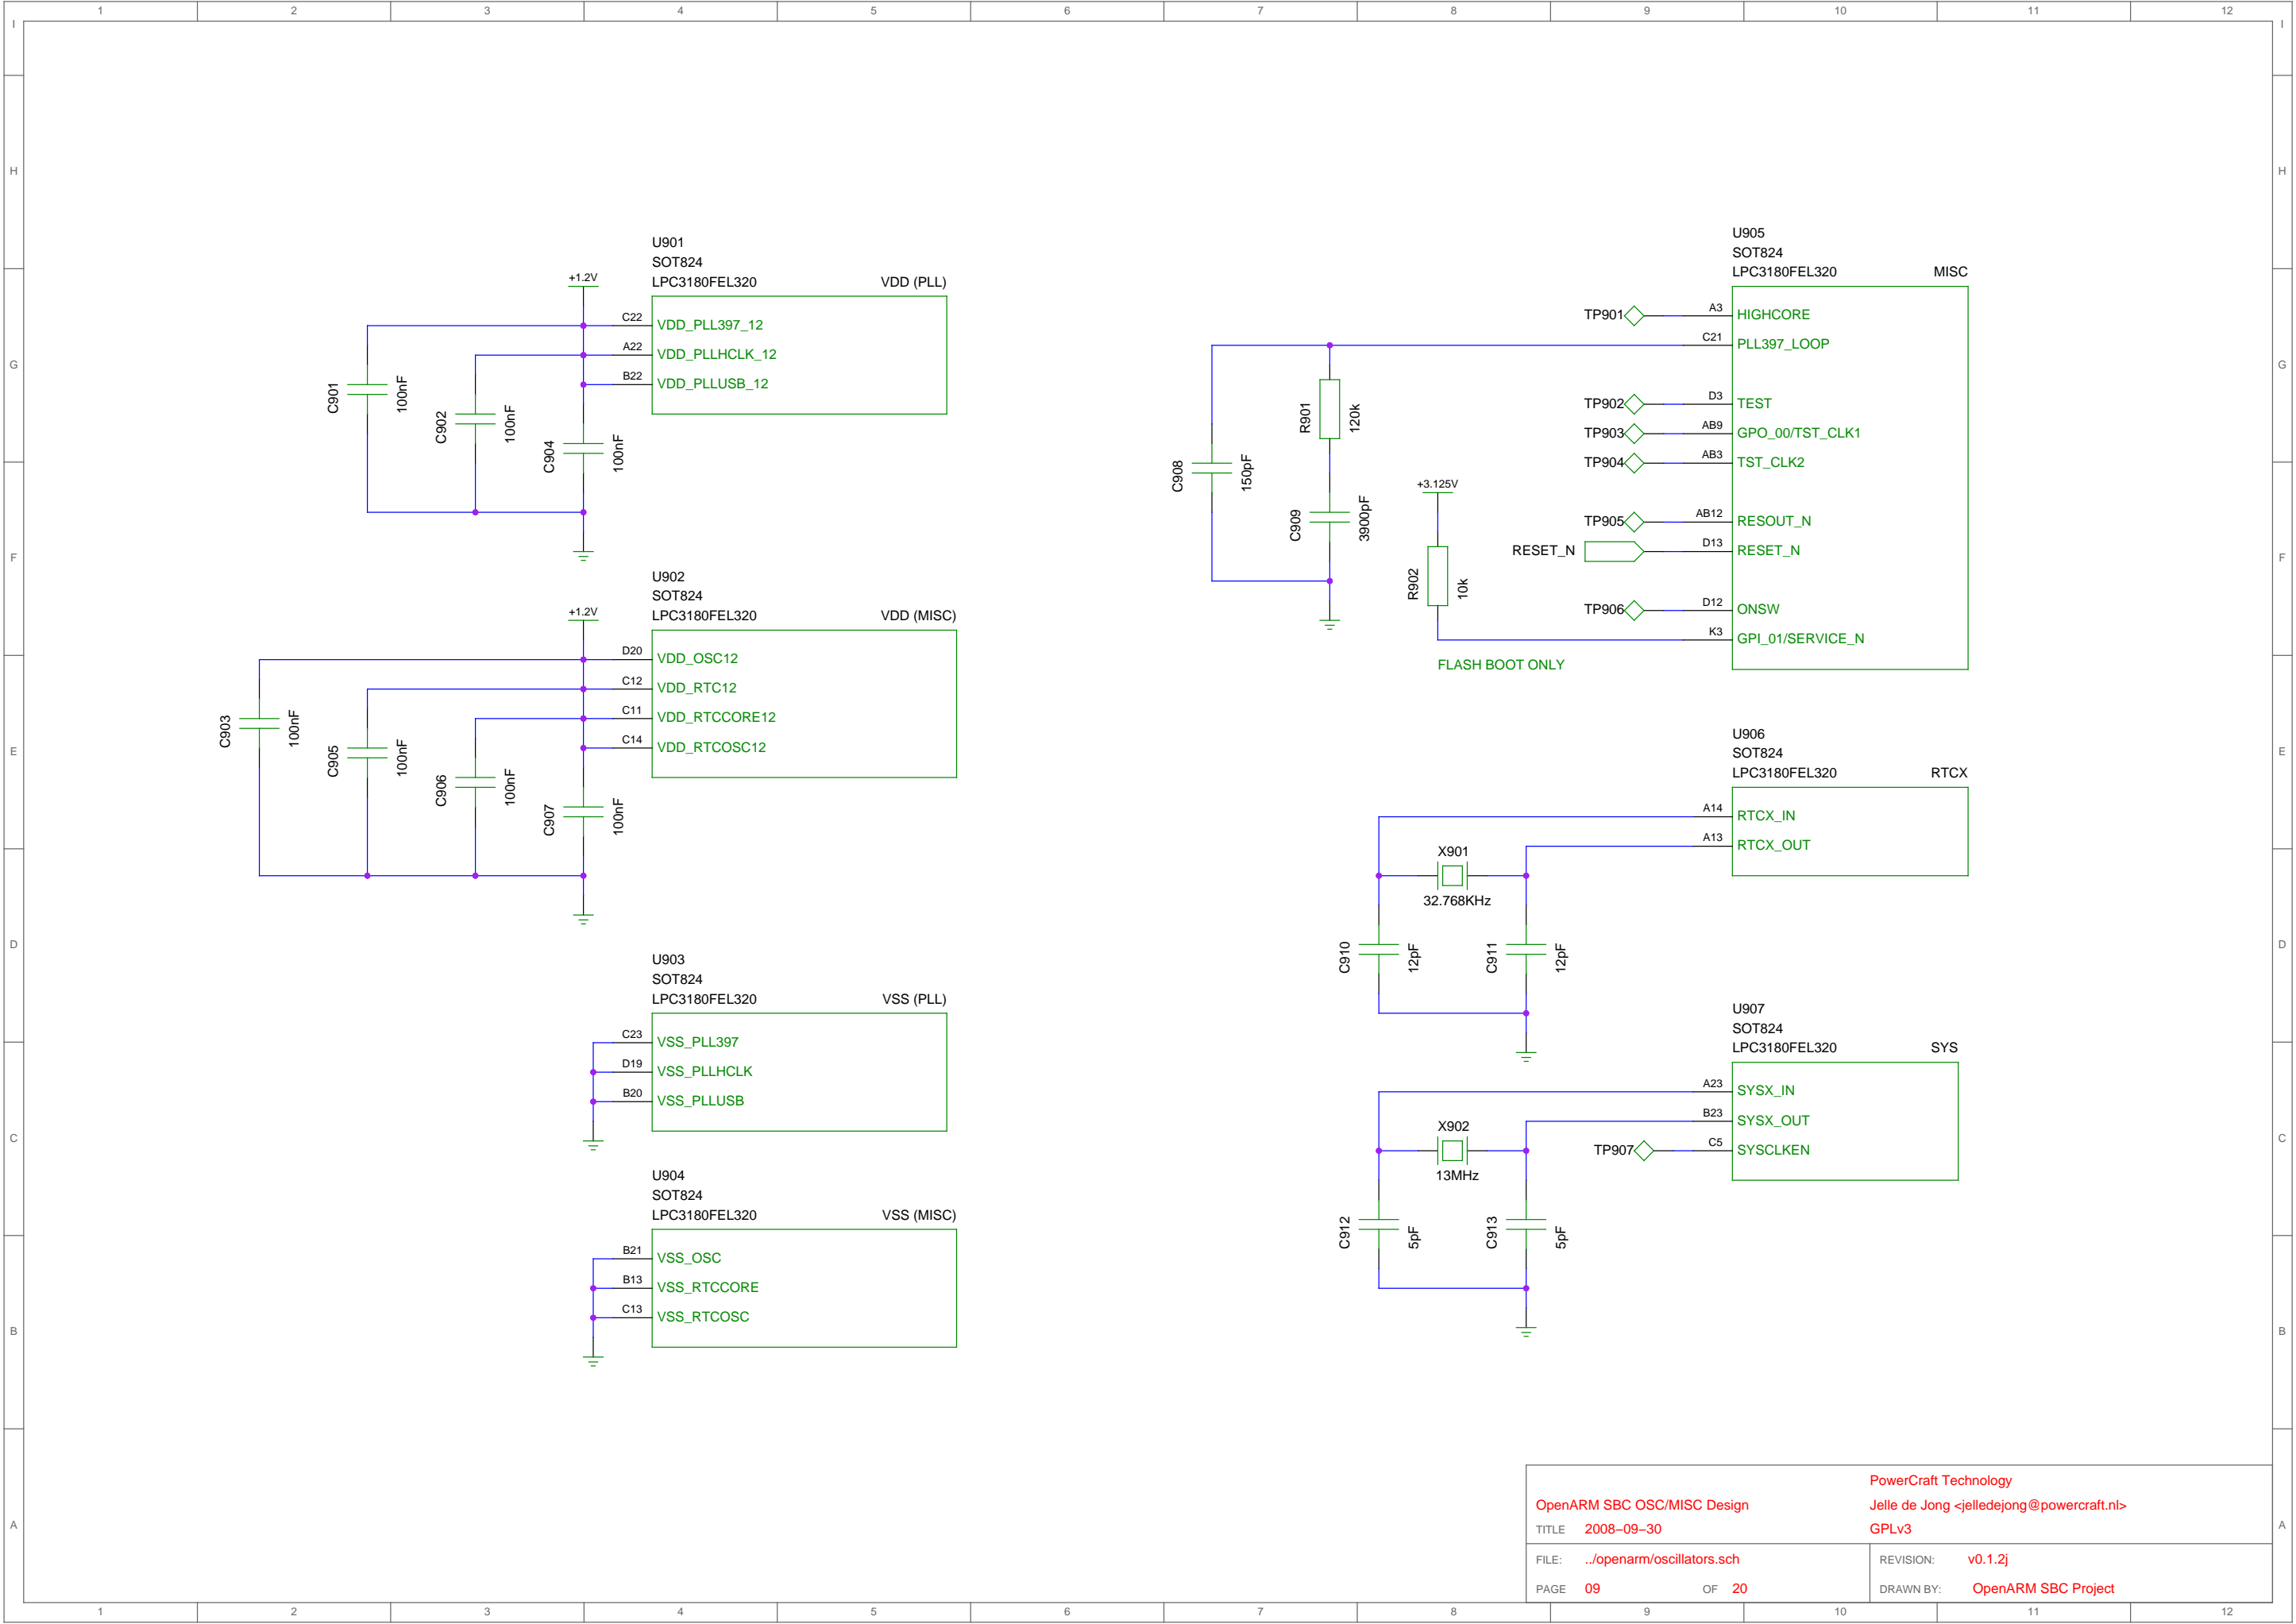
1 2 3 4 5 6 7 8 9 10 11 12

I H G F E D C B A

U901
SOT824
LPC3180FEL320 VDD (PLL)
+1.2V
C22 VDD_PLL397_12
A22 VDD_PLLHCLK_12
B22 VDD_PLLUSB_12
C901 100nF
C902 100nF
C904 100nF

U902
SOT824
LPC3180FEL320 VDD (MISC)
+1.2V
D20 VDD_OSC12
C12 VDD_RTC12
C11 VDD_RTCCORE12
C14 VDD_RTCOSC12
C903 100nF
C905 100nF
C906 100nF
C907 100nF

U903
SOT824
LPC3180FEL320 VSS (PLL)
C23 VSS_PLL397
D19 VSS_PLLHCLK
B20 VSS_PLLUSB

U904
SOT824
LPC3180FEL320 VSS (MISC)
B21 VSS_OSC
B13 VSS_RTCCORE
C13 VSS_RTCOSC

U905
SOT824
LPC3180FEL320 MISC
TP901 A3 HIGHCORE
C21 PLL397_LOOP
TP902 D3 TEST
TP903 AB9 GPO_00/TST_CLK1
TP904 AB3 TST_CLK2
TP905 AB12 RESOUT_N
RESET_N D13 RESET_N
TP906 D12 ONSW
K3 GPI_01/SERVICE_N
R901 120k
C908 150pF
C909 3900pF
+3.125V
R902 10k
FLASH BOOT ONLY

U906
SOT824
LPC3180FEL320 RTCX
A14 RTCX_IN
A13 RTCX_OUT
X901
32.768KHz
C910 12pF
C911 12pF

U907
SOT824
LPC3180FEL320 SYS
A23 SYSX_IN
B23 SYSX_OUT
TP907 C5 SYSCLKEN
X902
13MHz
C912 5pF
C913 5pF

PowerCraft Technology
OpenARM SBC OSC/MISC Design
Jelle de Jong <jelledejong@powercraft.nl>
TITLE 2008-09-30
GPLv3
FILE: ../openarm/oscillators.sch
REVISION: v0.1.2j
PAGE 09 OF 20
DRAWN BY: OpenARM SBC Project